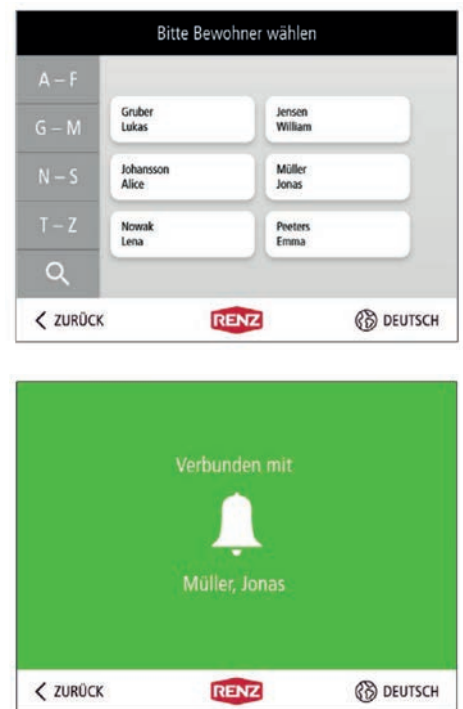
Bitte Bewohner wählen

A – F
G – M
N – S
T – Z

Gruber
Lukas

Jensen
William

Johansson
Alice

Müller
Jonas

Nowak
Lena

Peeters
Emma

< ZURÜCK
RENZ
DEUTSCH

Verbunden mit

Müller, Jonas

< ZURÜCK
RENZ
DEUTSCH